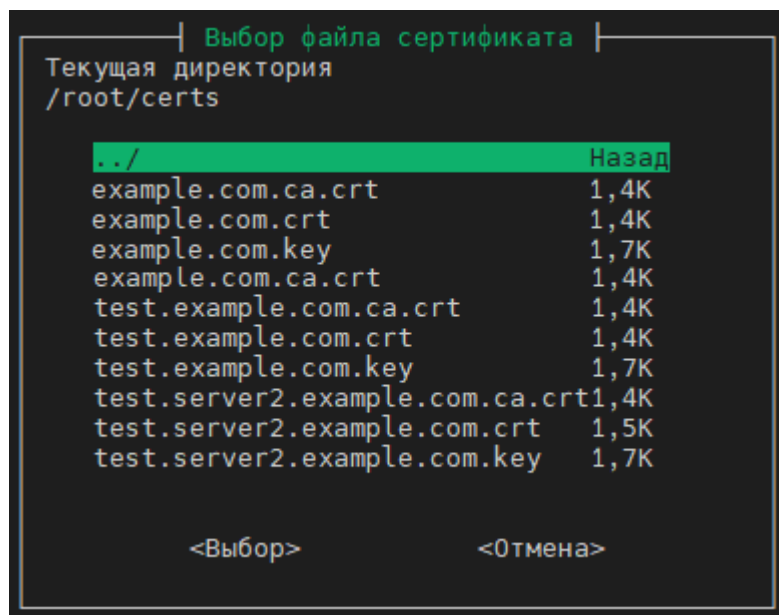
Выбор файла сертификата

Текущая директория
/root/certs

| | |
|---|---|
| ../ | Назад |
| example.com.ca.crt | 1,4K |
| example.com.crt | 1,4K |
| example.com.key | 1,7K |
| example.com.ca.crt | 1,4K |
| test.example.com.ca.crt | 1,4K |
| test.example.com.crt | 1,4K |
| test.example.com.key | 1,7K |
| test.server2.example.com.ca.crt | 1,4K |
| test.server2.example.com.crt | 1,5K |
| test.server2.example.com.key | 1,7K |

<Выбор> <Отмена>